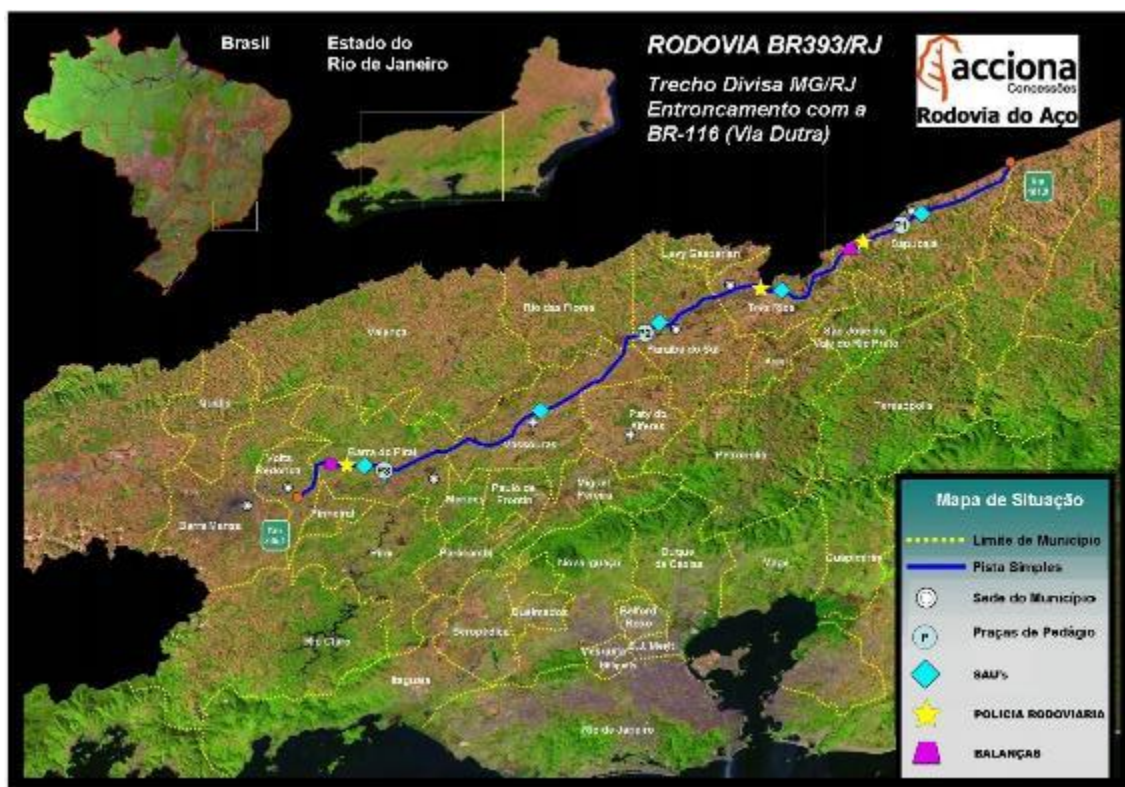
Brasil

Estado do Rio de Janeiro

RODOVIA BR393/RJ

Trecho Divisa MG/RJ Entroncamento com a BR-116 (Via Dutra)

acciona Concessões

Rodovia do Aço

Levy Gasparian

Rio das Flores

Três Rios

Sapucaia

Valença

Paraíba do Sul

São José do Vale do Rio Preto

Areal

Teresópolis

Vassouras

Paty do Alferes

Petrópolis

Volta Redonda

Barra do Piraí

Mendes

Paulo de Frontin

Miguel Pereira

Barra Mansa

Pinheiral

Piraí

Paracambi

Duque de Caxias

Magé

Guapimirim

Nova Iguaçu

Queimados

Belford Roxo

Seropédica

S.J. Meriti

Nilópolis

Mesquita

Rio Claro

Itaguaí

Rio de Janeiro

P1

P2

P3

Mapa de Situação

Limite de Município

Pista Simples

Sede do Município

P

Praças de Pedágio

SAU's

POLICIA RODOVIARIA

BALANÇAS